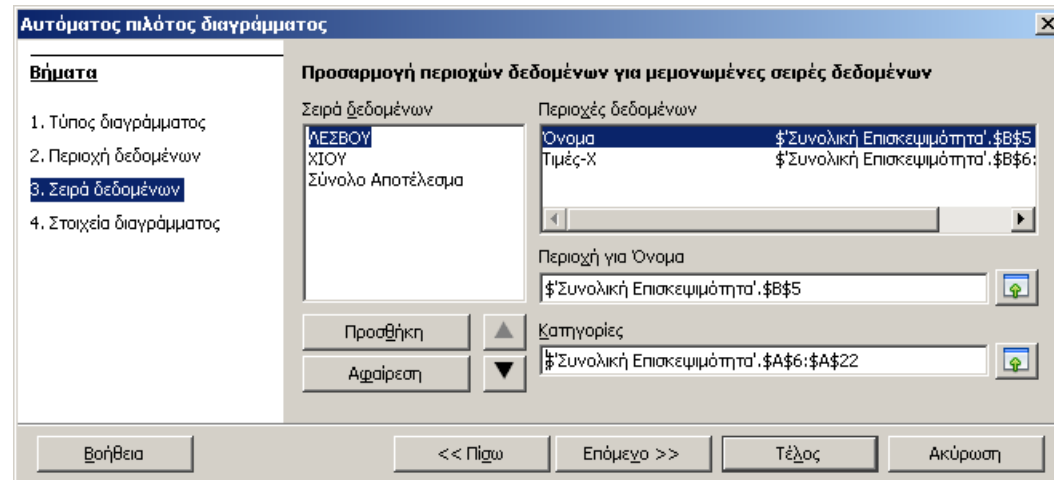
Αυτόματος πιλότος διαγράμματος

Βήματα

1. Τύπος διαγράμματος
2. Περιοχή δεδομένων
3. Σειρά δεδομένων
4. Στοιχεία διαγράμματος

Προσαρμογή περιοχών δεδομένων για μεμονωμένες σειρές δεδομένων

Σειρά δεδομένων
ΛΕΣΒΟΥ
ΧΙΟΥ
Σύνολο Αποτέλεσμα

Περιοχές δεδομένων
| Όνομα | $'Συνολική Επισκεψιμότητα'.$B$5 |
|---|---|
| Τιμές-Χ | $'Συνολική Επισκεψιμότητα'.$B$6: |

Περιοχή για Όνομα
$'Συνολική Επισκεψιμότητα'.$B$5

Κατηγορίες
$'Συνολική Επισκεψιμότητα'.$A$6:$A$22

Προσθήκη
Αφαίρεση

Βοήθεια
<< Πίσω
Επόμενο >>
Τέλος
Ακύρωση